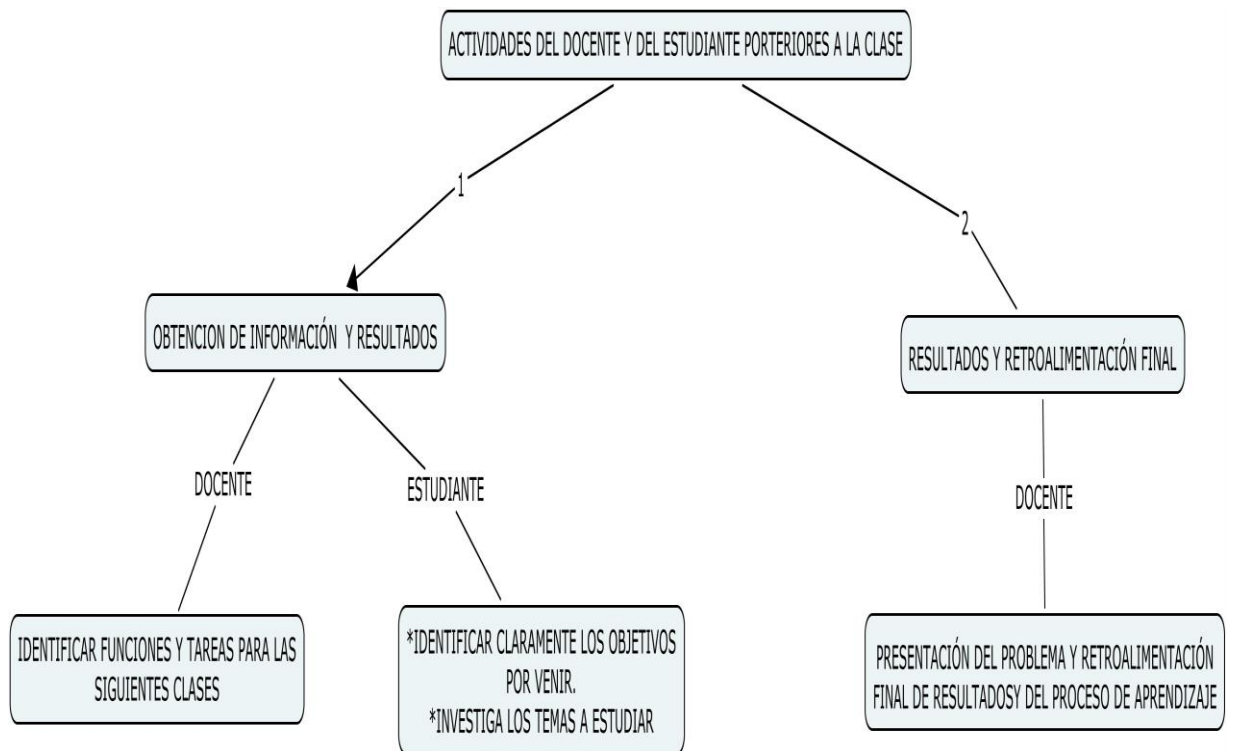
ACTIVIDADES DEL DOCENTE Y DEL ESTUDIANTE PORTERIORES A LA CLASE

1

2

OBTENCION DE INFORMACIÓN Y RESULTADOS

RESULTADOS Y RETROALIMENTACIÓN FINAL

DOCENTE

ESTUDIANTE

DOCENTE

IDENTIFICAR FUNCIONES Y TAREAS PARA LAS SIGUIENTES CLASES

*IDENTIFICAR CLARAMENTE LOS OBJETIVOS POR VENIR.
*INVESTIGA LOS TEMAS A ESTUDIAR

PRESENTACIÓN DEL PROBLEMA Y RETROALIMENTACIÓN FINAL DE RESULTADOSY DEL PROCESO DE APRENDIZAJE